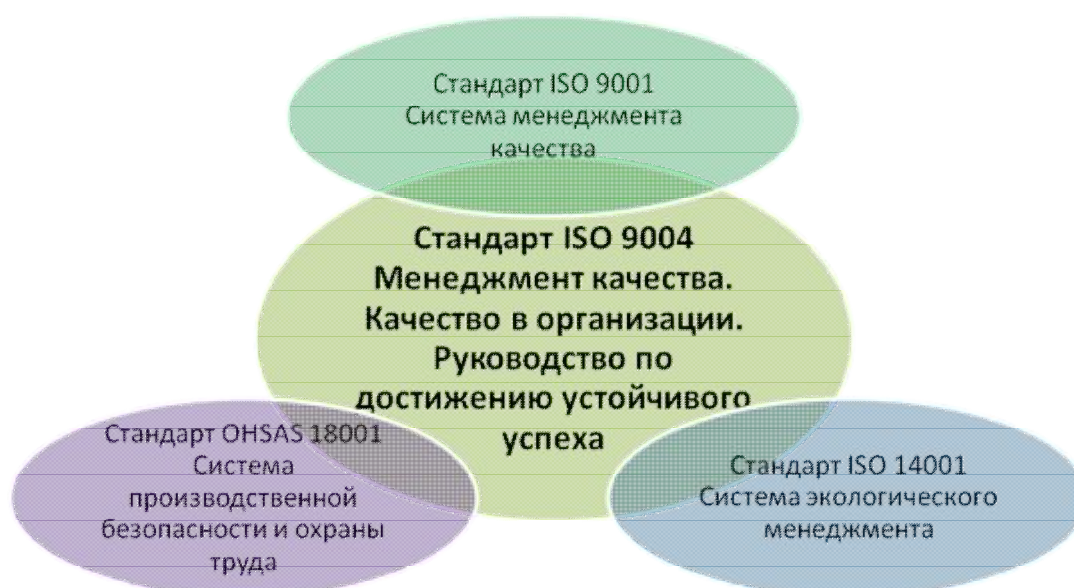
Стандарт ISO 9001
Система менеджмента качества

Стандарт ISO 9004
Менеджмент качества.
Качество в организации.
Руководство по достижению устойчивого успеха

Стандарт OHSAS 18001
Система производственной безопасности и охраны труда

Стандарт ISO 14001
Система экологического менеджмента